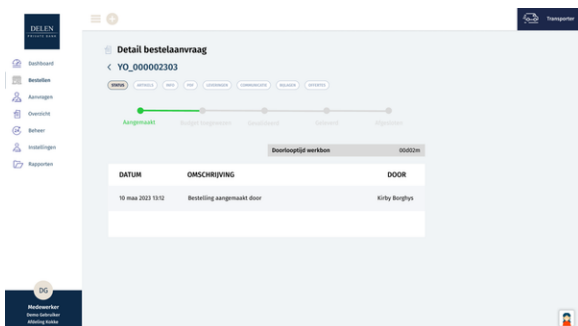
DELEN
PRIVATE BANK

Dashboard
Bestellen
Aanvragen
Overzicht
Beheer
Instellingen
Rapporten

DG
Medewerker
Demo Gebruiker
Afdeling Keuka

Transporter

Detail bestelaanvraag
< YO_000002303

STATUS ARTIKELS INFO TIJD LEVERANCIER COMMUNICATIE BIJLAGEN OFFERTES

Aangemaakt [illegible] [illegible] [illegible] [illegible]

Doorlooptijd werkbon 00d02m

| DATUM | OMSCHRIJVING | DOOR |
|---|---|---|
| 10 maa 2023 13:12 | Bestelling aangemaakt door | Kirby Borghys |